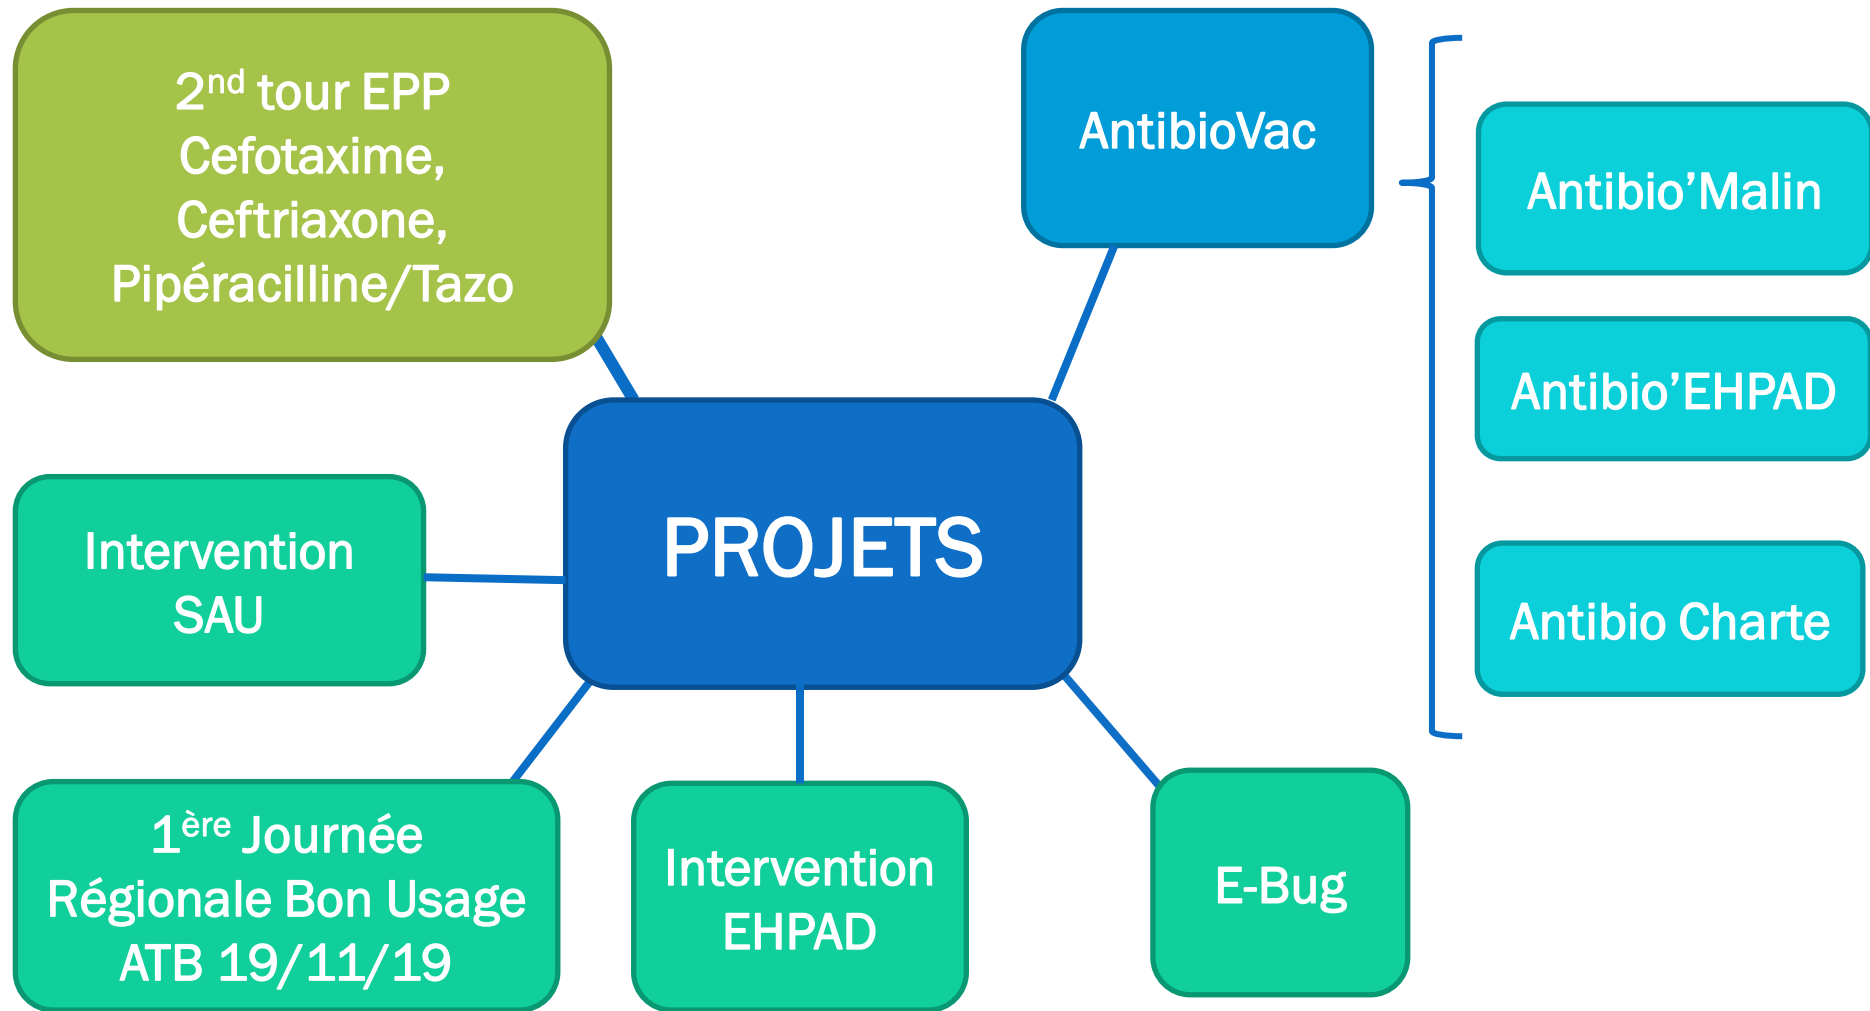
2$^{nd}$ tour EPP Cefotaxime, Ceftriaxone, Pipéracilline/Tazo

AntibioVac

Antibio’Malin

Antibio’EHPAD

Antibio Charte

PROJETS

Intervention SAU

1$^{ère}$ Journée Régionale Bon Usage ATB 19/11/19

Intervention EHPAD

E-Bug